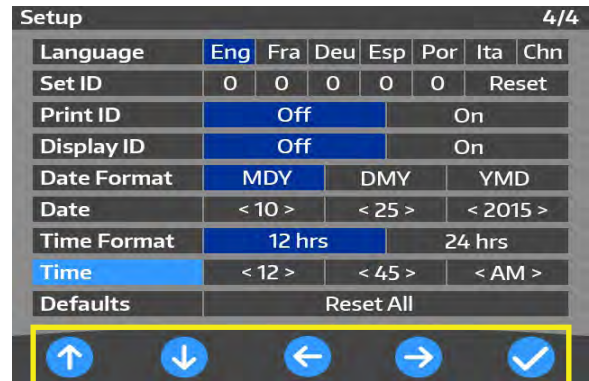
Setup 4/4

| Language | Eng | Fra | Deu | Esp | Por | Ita | Chn |
|---|---|---|---|---|---|---|---|
| Set ID | 0 | 0 | 0 | 0 | 0 | Reset | |
| Print ID | Off | | | On | | | |
| Display ID | Off | | | On | | | |
| Date Format | MDY | | DMY | | YMD | | |
| Date | < 10 > | | < 25 > | | < 2015 > | | |
| Time Format | 12 hrs | | | 24 hrs | | | |
| Time | < 12 > | | < 45 > | | < AM > | | |
| Defaults | Reset All | | | | | | |